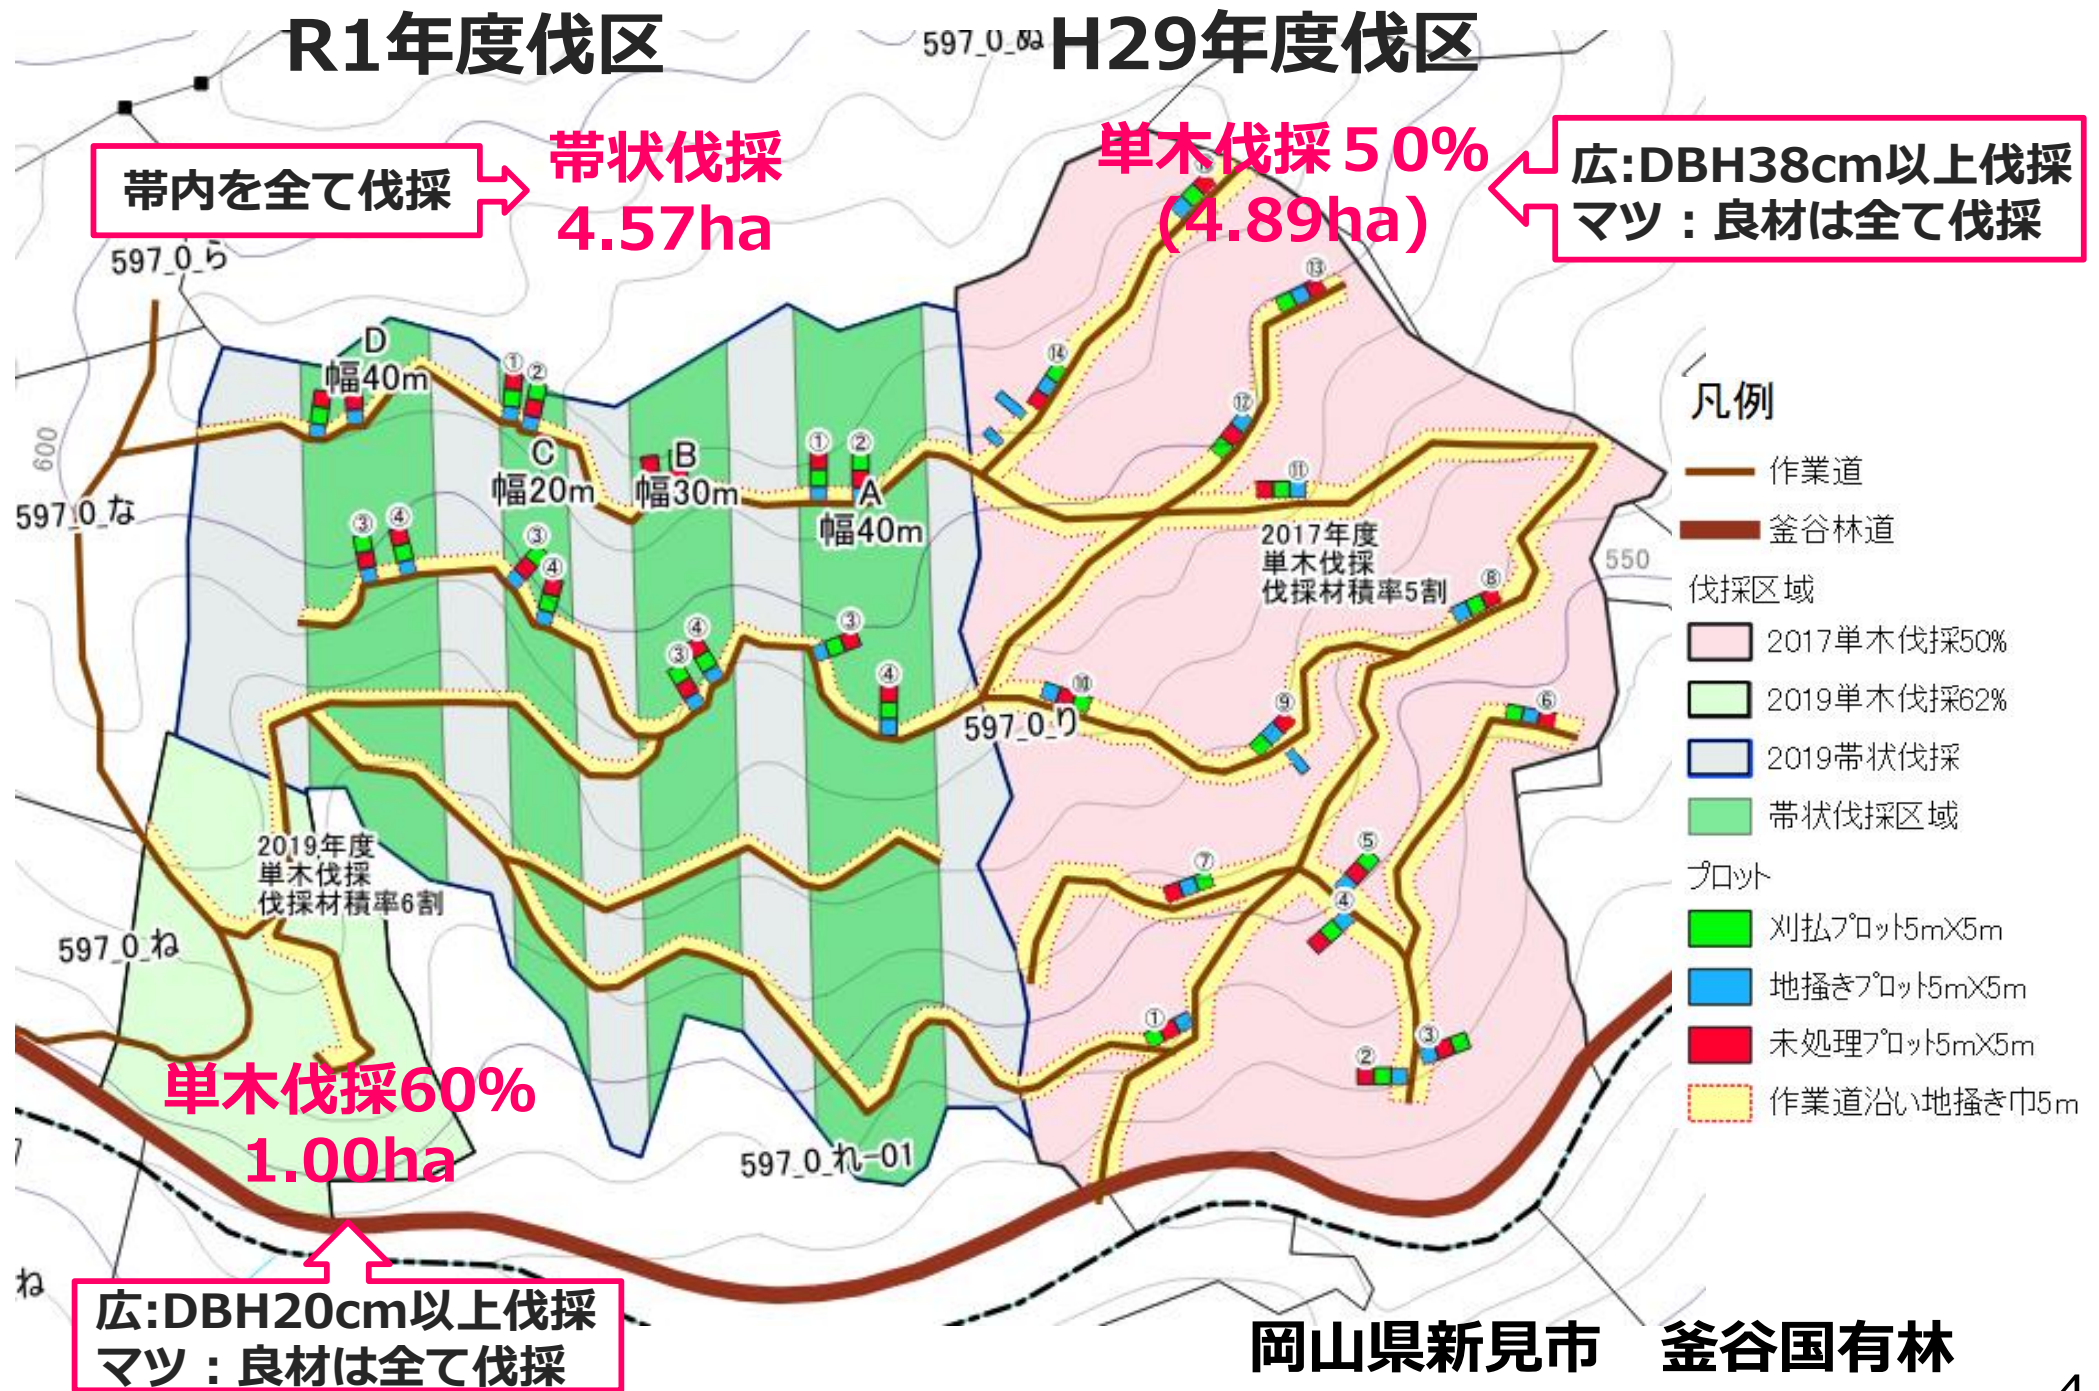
R1年度伐区

597_0_ぬ H29年度伐区

帯内を全て伐採

帯状伐採
4.57ha

単木伐採50%
(4.89ha)

広:DBH38cm以上伐採
マツ：良材は全て伐採

597_0_ら

D
幅40m

① ②

C
幅20m

B
幅30m

① ②
A
幅40m

597_0_な

600

③ ④ ③ ④ ④ ③ ③ ④

⑭ ⑬ ⑫ ⑪ ⑩ ⑨ ⑧ ⑦ ⑥ ⑤ ④ ③ ② ①

2017年度
単木伐採
伐採材積率5割

550

597_0_り

2019年度
単木伐採
伐採材積率6割

597_0_ね

単木伐採60%
1.00ha

597_0_れ-01

凡例
作業道
釜谷林道
伐採区域
2017単木伐採50%
2019単木伐採62%
2019帯状伐採
帯状伐採区域
プロット
刈払プロット5mX5m
地搔きプロット5mX5m
未処理プロット5mX5m
作業道沿い地搔き巾5m

ね

広:DBH20cm以上伐採
マツ：良材は全て伐採

岡山県新見市　釜谷国有林

4